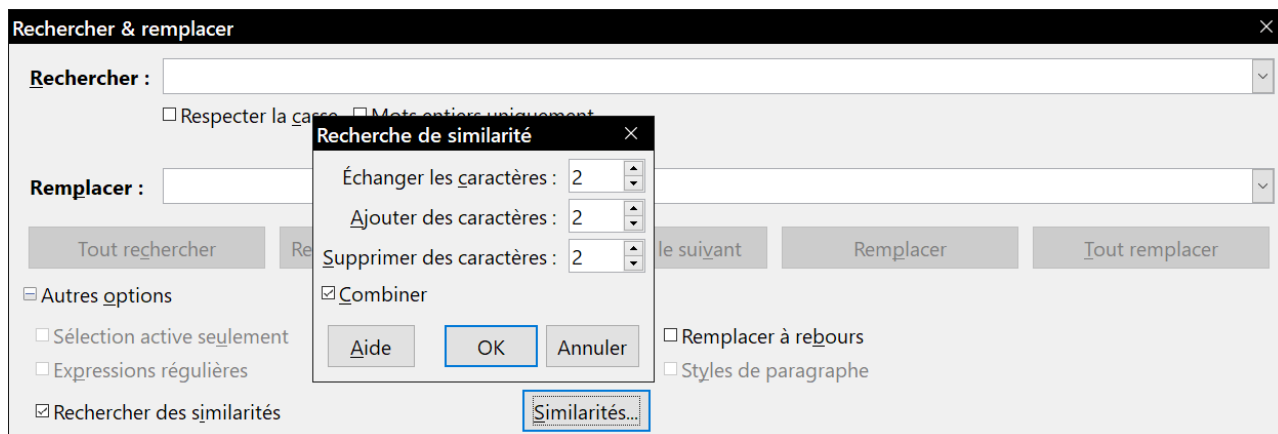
Rechercher & remplacer

Rechercher :

☐ Respecter la casse ☐ Mots entiers uniquement

Remplacer :

Tout rechercher

Re

le suivant

Remplacer

Tout remplacer

⊟ Autres options

☐ Sélection active seulement

☐ Expressions régulières

☑ Rechercher des similarités

Similarités...

☐ Remplacer à rebours

☐ Styles de paragraphe

Recherche de similarité

Échanger les caractères : 2

Ajouter des caractères : 2

Supprimer des caractères : 2

☑ Combiner

Aide

OK

Annuler